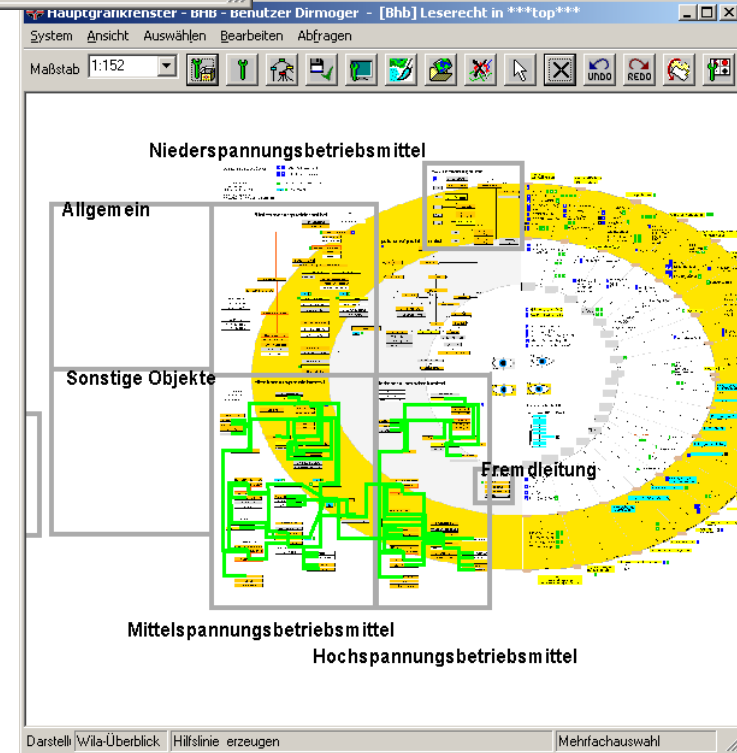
Hauptgrafikfenster - BHB - Benutzer Dirmoger - [Bhb] Leserecht in ***top***

System Ansicht Auswählen Bearbeiten Abfragen

Maßstab 1:152

UNDO REDO

Niederspannungsbetriebsmittel

Allgemein

Sonstige Objekte

Fremdleitung

Mittelspannungsbetriebsmittel

Hochspannungsbetriebsmittel

Darstell Wila-Überblick Hilfslinie erzeugen Mehrfachauswahl